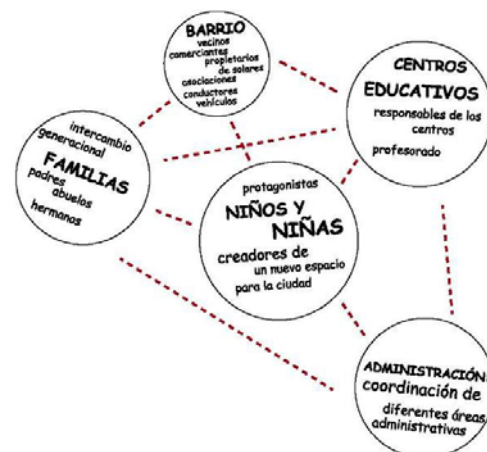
BARRIO
vecinos
comerciantes
propietarios
de solares
asociaciones
conductores
vehículos

CENTROS
EDUCATIVOS
responsables de los
centros
profesorado

intercambio
generacional
FAMILIAS
padres
abuelos
hermanos

protagonistas
NIÑOS Y
NIÑAS
creadores de
un nuevo espacio
para la ciudad

ADMINISTRACIÓN
coordinación de
diferentes áreas
administrativas